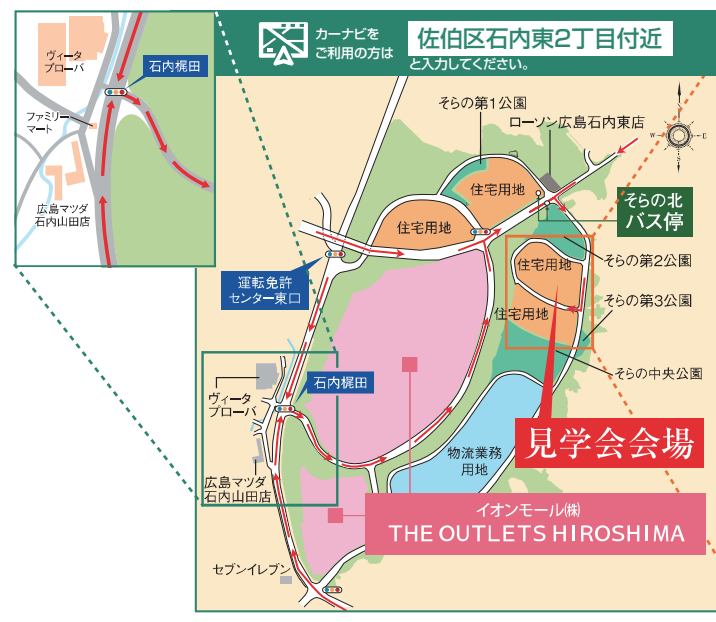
カーナビを
ご利用の方は

佐伯区石内東2丁目付近

と入力してください。

ヴィータ
プローバ

ファミリー
マート

広島マツダ
石内山田店

石内梶田

そらの第1公園

ローソン広島石内東店

住宅用地

住宅用地

そらの北
バス停

運転免許
センター東口

住宅用地

住宅用地

そらの第2公園

そらの第3公園

そらの中央公園

石内梶田

ヴィータ
プローバ

広島マツダ
石内山田店

見学会会場

物流業務
用地

イオンモール(株)
THE OUTLETS HIROSHIMA

セブンイレブン